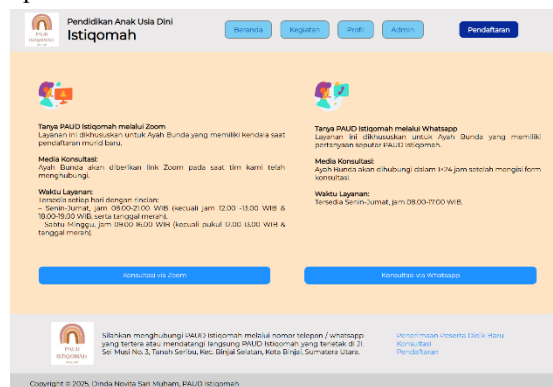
PAUD ISTIQOMAH

Pendidikan Anak Usia Dini
Istiqomah

Beranda Kegiatan Profil Admin Pendaftaran

Tanya PAUD Istiqomah melalui Zoom
Layanan ini dikhususkan untuk Ayah Bunda yang memiliki kendala saat pendaftaran murid baru.

Media Konsultasi:
Ayah Bunda akan diberikan link Zoom pada saat tim kami telah menghubungi.

Waktu Layanan:
Tersedia setiap hari dengan rincian:
- Senin-Jumat, jam 08.00-21.00 WIB (kecuali jam 12.00 -13.00 WIB & 18.00-19.00 WIB, serta tanggal merah).
- Sabtu Minggu, jam 09.00-16.00 WIB (kecuali pukul 12.00-13.00 WIB & tanggal merah).

Konsultasi via Zoom

Tanya PAUD Istiqomah melalui Whatsapp
Layanan ini dikhususkan untuk Ayah Bunda yang memiliki pertanyaan seputar PAUD Istiqomah.

Media Konsultasi:
Ayah Bunda akan dihubungi dalam 1×24 jam setelah mengisi form konsultasi.

Waktu Layanan:
Tersedia Senin-Jumat, jam 08.00-17.00 WIB.

Konsultasi via Whatsapp

PAUD ISTIQOMAH

Silahkan menghubungi PAUD Istiqomah melalui nomor telepon / whatsapp yang tertera atau mendatangi langsung PAUD Istiqomah yang terletak di Jl. Sei Musi No. 3, Tanah Seribu, Kec. Binjai Selatan, Kota Binjai, Sumatera Utara.

Penerimaan Peserta Didik Baru
Konsultasi
Pendaftaran

Copyright © 2025. Dinda Novita Sari Muham, PAUD Istiqomah